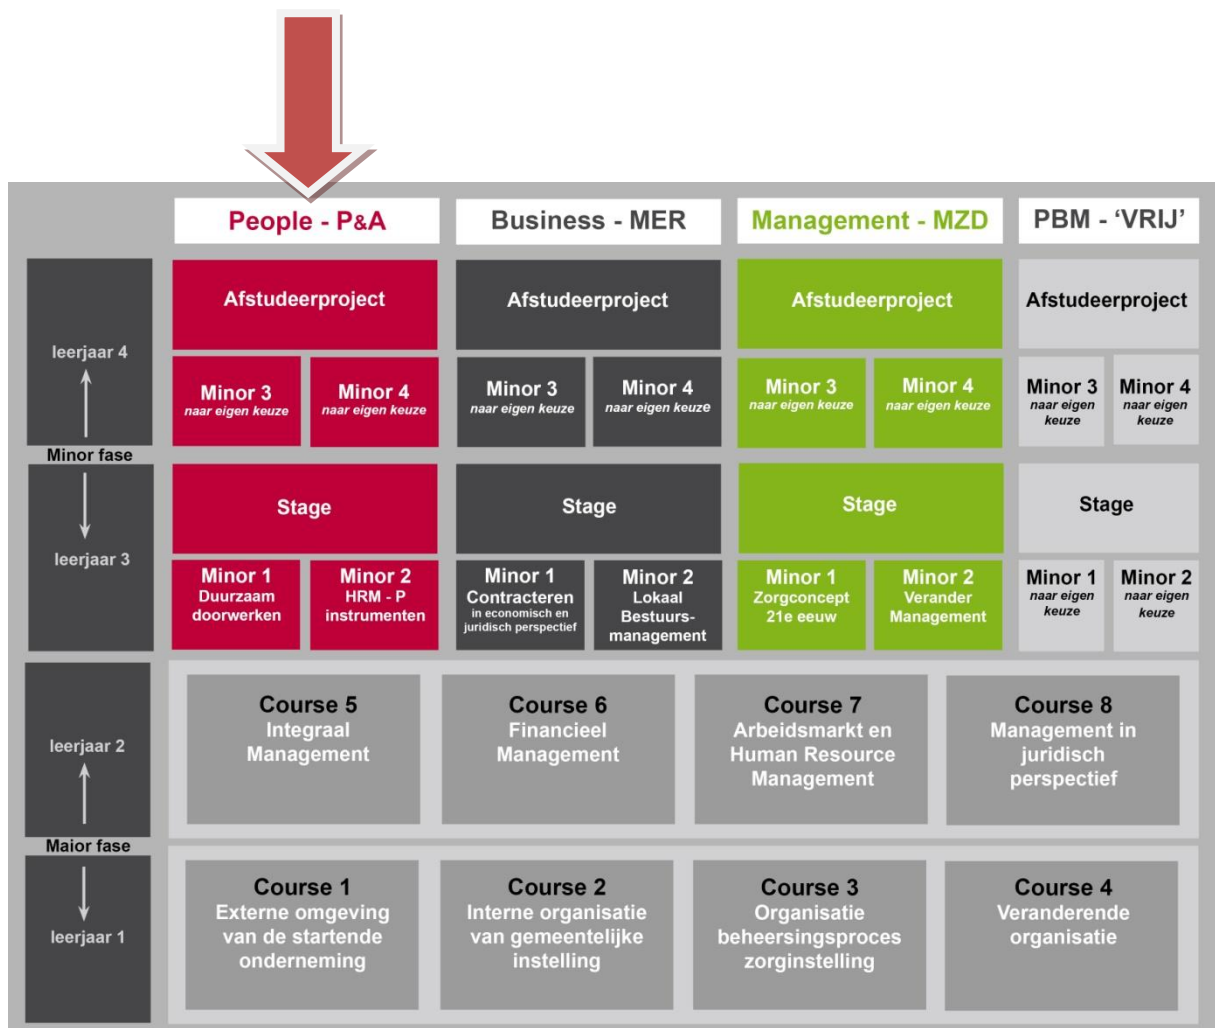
People - P&A

Business - MER

Management - MZD

PBM - 'VRIJ'

leerjaar 4

Minor fase

leerjaar 3

Afstudeerproject

Minor 3
naar eigen keuze

Minor 4
naar eigen keuze

Stage

Minor 1
Duurzaam doorwerken

Minor 2
HRM - P instrumenten

Afstudeerproject

Minor 3
naar eigen keuze

Minor 4
naar eigen keuze

Stage

Minor 1
Contracteren
in economisch en juridisch perspectief

Minor 2
Lokaal Bestuurs-management

Afstudeerproject

Minor 3
naar eigen keuze

Minor 4
naar eigen keuze

Stage

Minor 1
Zorgconcept 21e eeuw

Minor 2
Verander Management

Afstudeerproject

Minor 3
naar eigen keuze

Minor 4
naar eigen keuze

Stage

Minor 1
naar eigen keuze

Minor 2
naar eigen keuze

leerjaar 2

Maior fase

leerjaar 1

Course 5
Integraal Management

Course 6
Financieel Management

Course 7
Arbeidsmarkt en Human Resource Management

Course 8
Management in juridisch perspectief

Course 1
Externe omgeving van de startende onderneming

Course 2
Interne organisatie van gemeentelijke instelling

Course 3
Organisatie beheersingsproces zorginstelling

Course 4
Veranderende organisatie